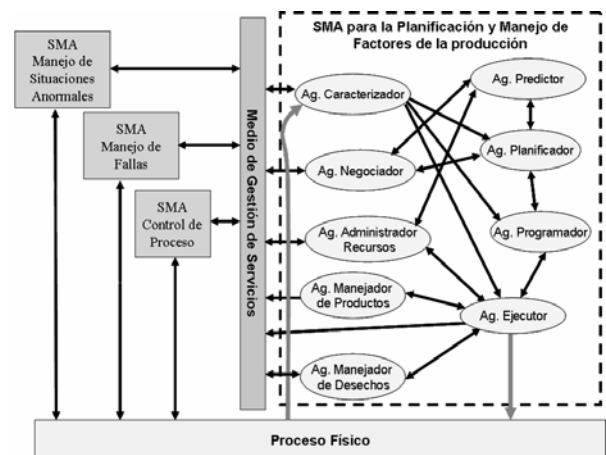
SMA Manejo de Situaciones Anormales

SMA Manejo de Fallas

SMA Control de Proceso

Medio de Gestión de Servicios

SMA para la Planificación y Manejo de Factores de la producción

Ag. Caracterizador

Ag. Predictor

Ag. Negociador

Ag. Planificador

Ag. Administrador Recursos

Ag. Programador

Ag. Manejador de Productos

Ag. Ejecutor

Ag. Manejador de Desechos

Proceso Físico